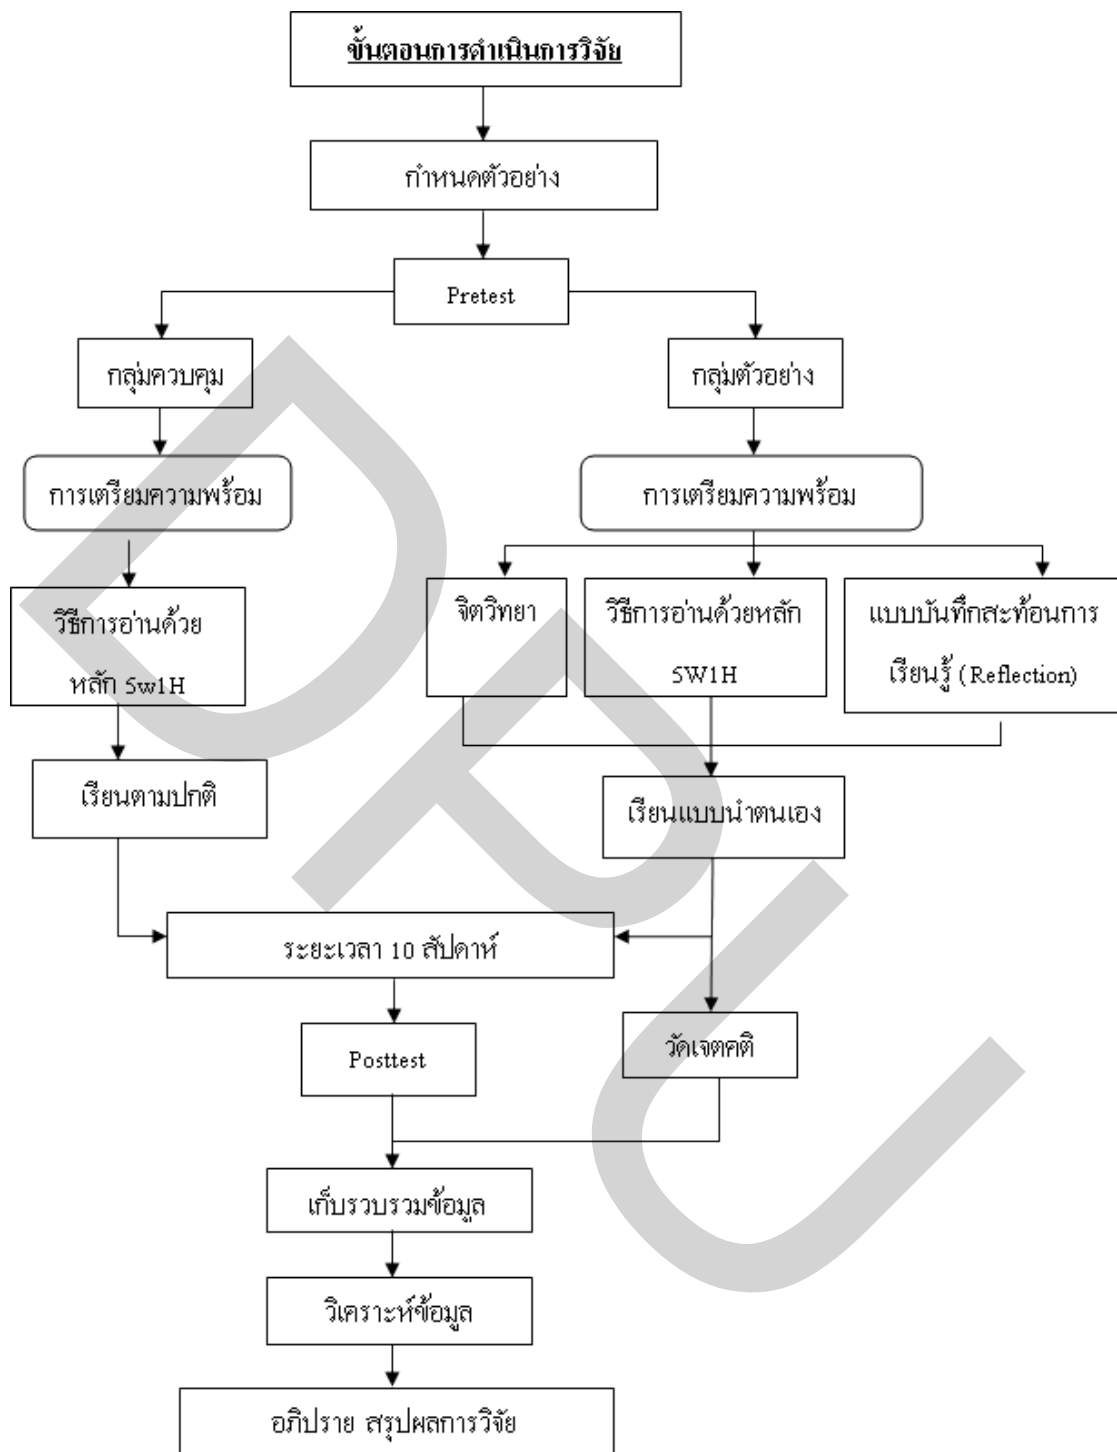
ขั้นตอนการดำเนินการวิจัย

กำหนดตัวอย่าง

Pretest

กลุ่มควบคุม

กลุ่มตัวอย่าง

การเตรียมความพร้อม

การเตรียมความพร้อม

วิธีการอ่านด้วยหลัก 5w1H

จิตวิทยา

วิธีการอ่านด้วยหลัก 5W1H

แบบบันทึกสะท้อนการเรียนรู้ (Reflection)

เรียนตามปกติ

เรียนแบบนำตนเอง

ระยะเวลา 10 สัปดาห์

Posttest

วัดเจตคติ

เก็บรวบรวมข้อมูล

วิเคราะห์ข้อมูล

อภิปราย สรุปผลการวิจัย